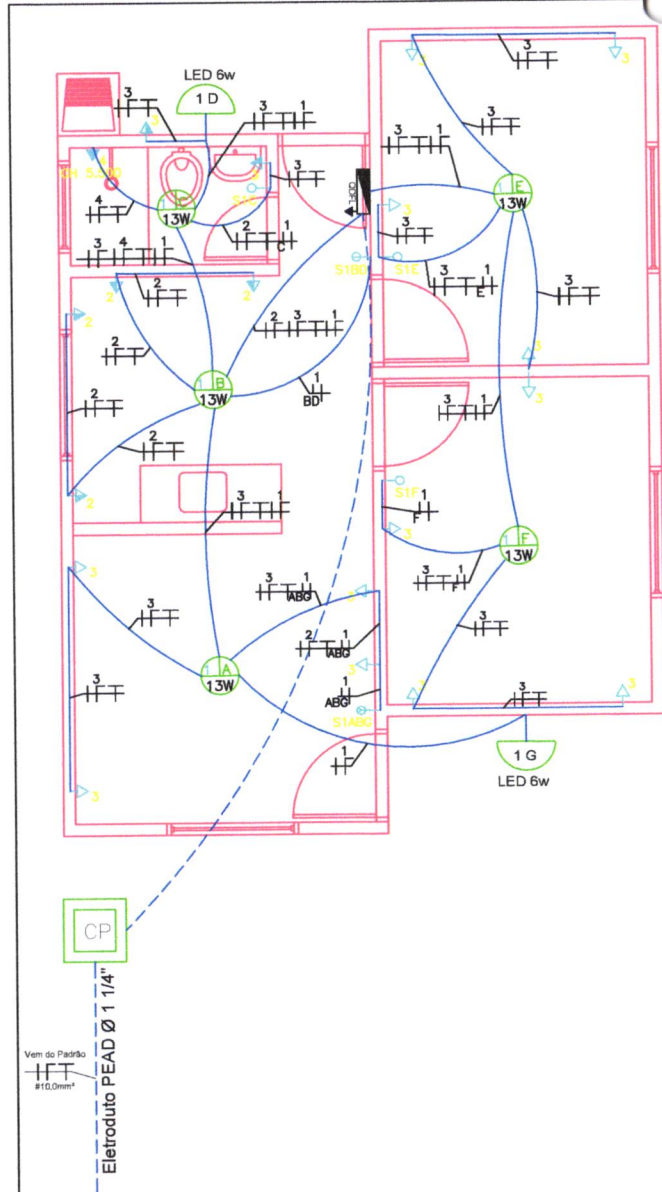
LED 6w
1 D
3
3 1
3
3 1
3
XN 5.500
3
3
4
1 C
13W
S1C
2
C
1 QD
3
3
1 E
13W
3
3 4
2
2
S1BD
S1E
3 1
E
3
2
2
2 3 1
2
1 B
13W
1
BD
3
3 1
3
2
2
2
3 1
S1F 1
F
1 F
13W
3
3 1
ABC
3 1
F
3
3
2 1
ABC
3
1 A
13W
1
ABC
S1ABC
3
3
1
1 G
LED 6w
3
CP
Vem do Padrão
#10,0mm²
Eletroduto PEAD Ø 1 1/4"